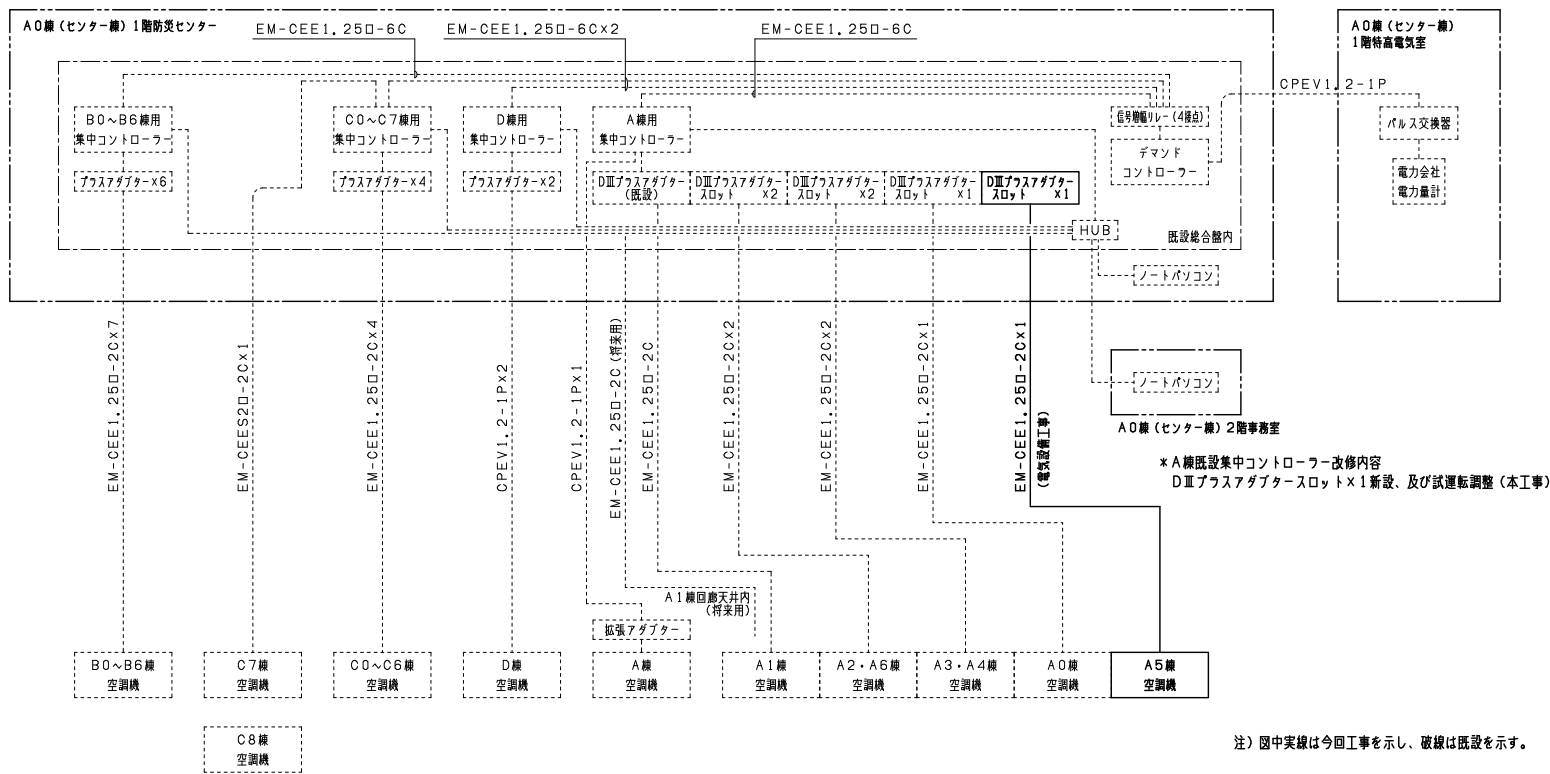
A0棟（センター棟）1階防災センター

EM-CEE1.25□-6C

EM-CEE1.25□-6C×2

EM-CEE1.25□-6C

A0棟（センター棟）
1階特高電気室

CPEV1.2-1P

B0～B6棟用
集中コントローラー

C0～C7棟用
集中コントローラー

D棟用
集中コントローラー

A棟用
集中コントローラー

信号増幅リレー（4接点）

パルス交換器

デマンド
コントローラー

電力会社
電力量計

プラスアダプター×6

プラスアダプター×4

プラスアダプター×2

DⅢプラスアダプター
（既設）

DⅢプラスアダプター
スロット ×2

DⅢプラスアダプター
スロット ×2

DⅢプラスアダプター
スロット ×1

DⅢプラスアダプター
スロット ×1

HUB

既設総合盤内

ノートパソコン

EM-CEE1.25□-2C×7

EM-CEES2□-2C×1

EM-CEE1.25□-2C×4

CPEV1.2-1P×2

CPEV1.2-1P×1

EM-CEE1.25□-2C（将来用）

EM-CEE1.25□-2C

EM-CEE1.25□-2C×2

EM-CEE1.25□-2C×2

EM-CEE1.25□-2C×1

EM-CEE1.25□-2C×1
（電気設備工事）

ノートパソコン

A0棟（センター棟）2階事務室

＊A棟既設集中コントローラー改修内容
DⅢプラスアダプタースロット×1新設、及び試運転調整（本工事）

A1棟回廊天井内
（将来用）

拡張アダプター

B0～B6棟
空調機

C7棟
空調機

C0～C6棟
空調機

D棟
空調機

A棟
空調機

A1棟
空調機

A2・A6棟
空調機

A3・A4棟
空調機

A0棟
空調機

A5棟
空調機

C8棟
空調機

注）図中実線は今回工事を示し、破線は既設を示す。